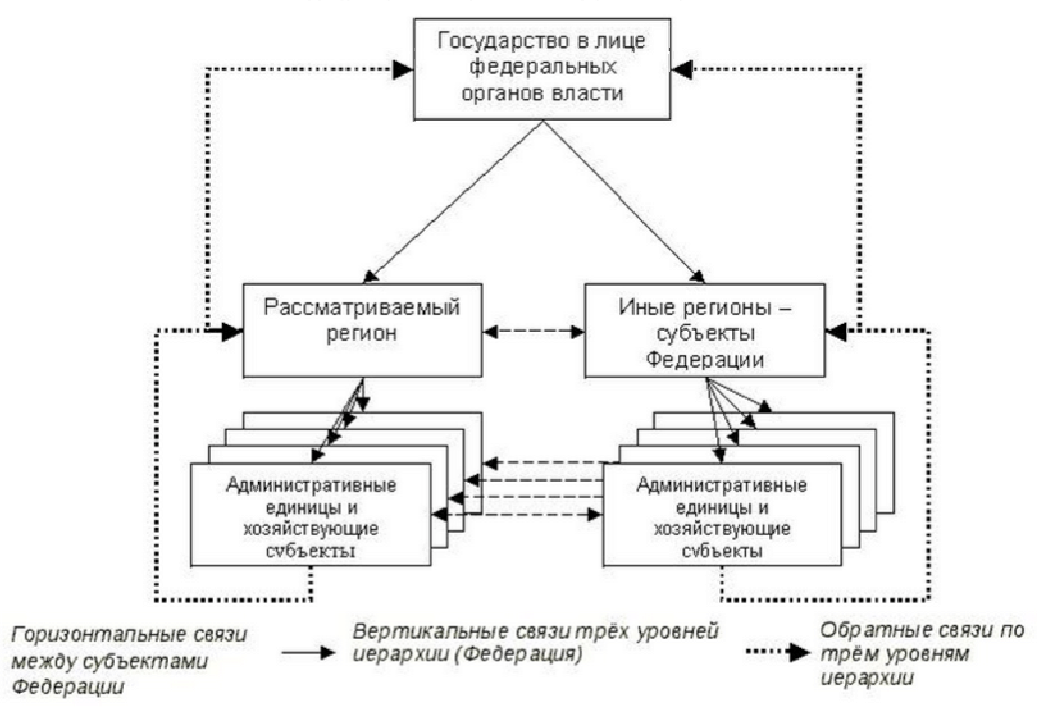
Государство в лице федеральных органов власти

Рассматриваемый регион

Иные регионы – субъекты Федерации

Административные единицы и хозяйствующие субъекты

Административные единицы и хозяйствующие субъекты

Горизонтальные связи между субъектами Федерации

Вертикальные связи трёх уровней иерархии (Федерация)

Обратные связи по трём уровням иерархии